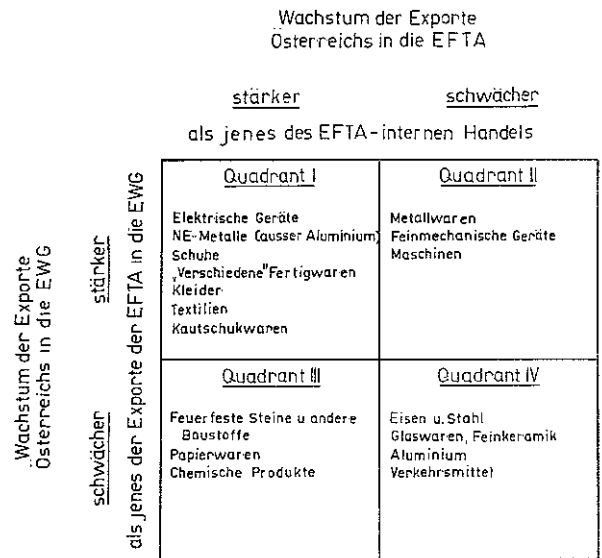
Wachstum der Exporte Österreichs in die EFTA

stärker schwächer

als jenes des EFTA-internen Handels

Wachstum der Exporte Österreichs in die EWG

stärker

schwächer

als jenes der Exporte der EFTA in die EWG

| Quadrant I | Quadrant II |
|---|---|
| Elektrische Geräte<br>NE-Metalle (ausser Aluminium)<br>Schuhe<br>"Verschiedene" Fertigwaren<br>Kleider<br>Textilien<br>Kautschukwaren | Metallwaren<br>Feinmechanische Geräte<br>Maschinen |
| **Quadrant III** | **Quadrant IV** |
| Feuerfeste Steine u andere Baustoffe<br>Papierwaren<br>Chemische Produkte | Eisen u. Stahl<br>Glaswaren, Feinkeramik<br>Aluminium<br>Verkehrsmittel |